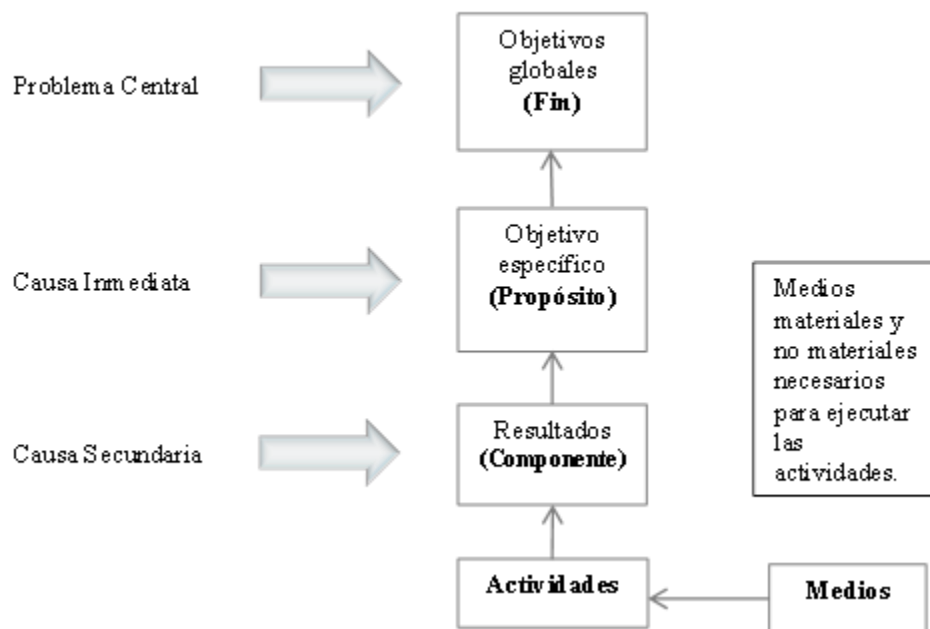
Problema Central

Objetivos globales **(Fin)**

Causa Inmediata

Objetivo específico **(Propósito)**

Medios materiales y no materiales necesarios para ejecutar las actividades.

Causa Secundaria

Resultados **(Componente)**

**Actividades**

**Medios**